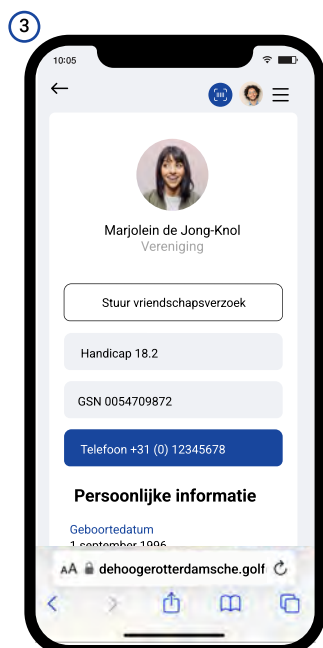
3

10:05

Marjolein de Jong-Knol
Vereniging

Stuur vriendschapsverzoek

Handicap 18.2

GSN 0054709872

Telefoon +31 (0) 12345678

Persoonlijke informatie

Geboortedatum
1 september 1996

AA dehoogerotterdamsche.golf